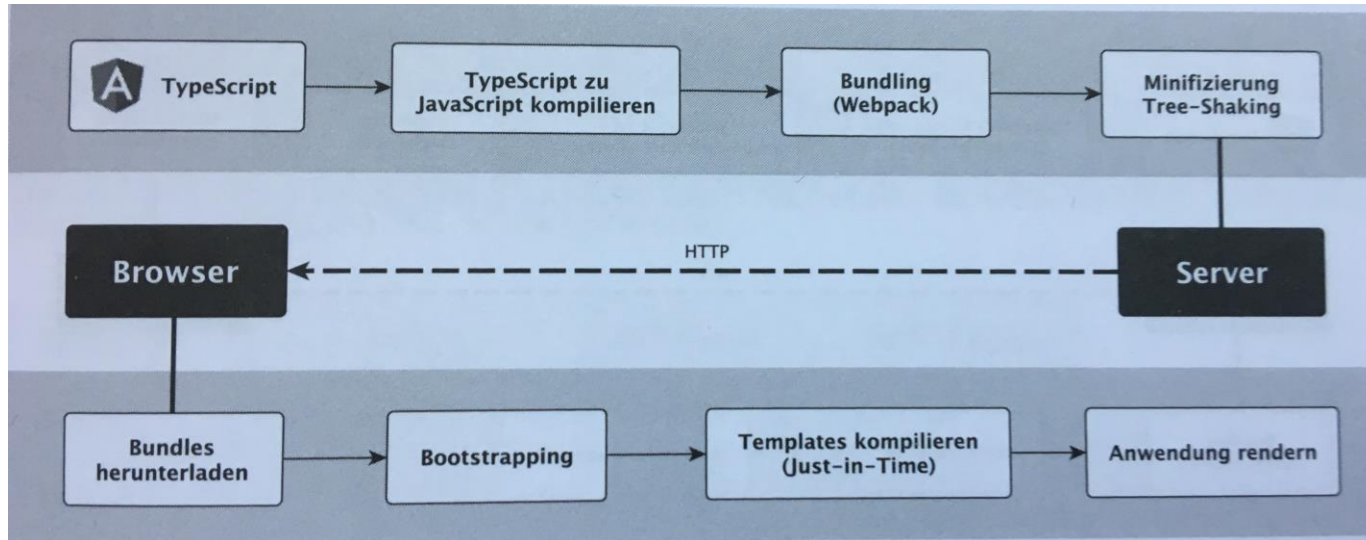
A TypeScript

TypeScript zu JavaScript kompilieren

Bundling (Webpack)

Minifizierung Tree-Shaking

Browser

HTTP

Server

Bundles herunterladen

Bootstrapping

Templates kompilieren (Just-in-Time)

Anwendung rendern